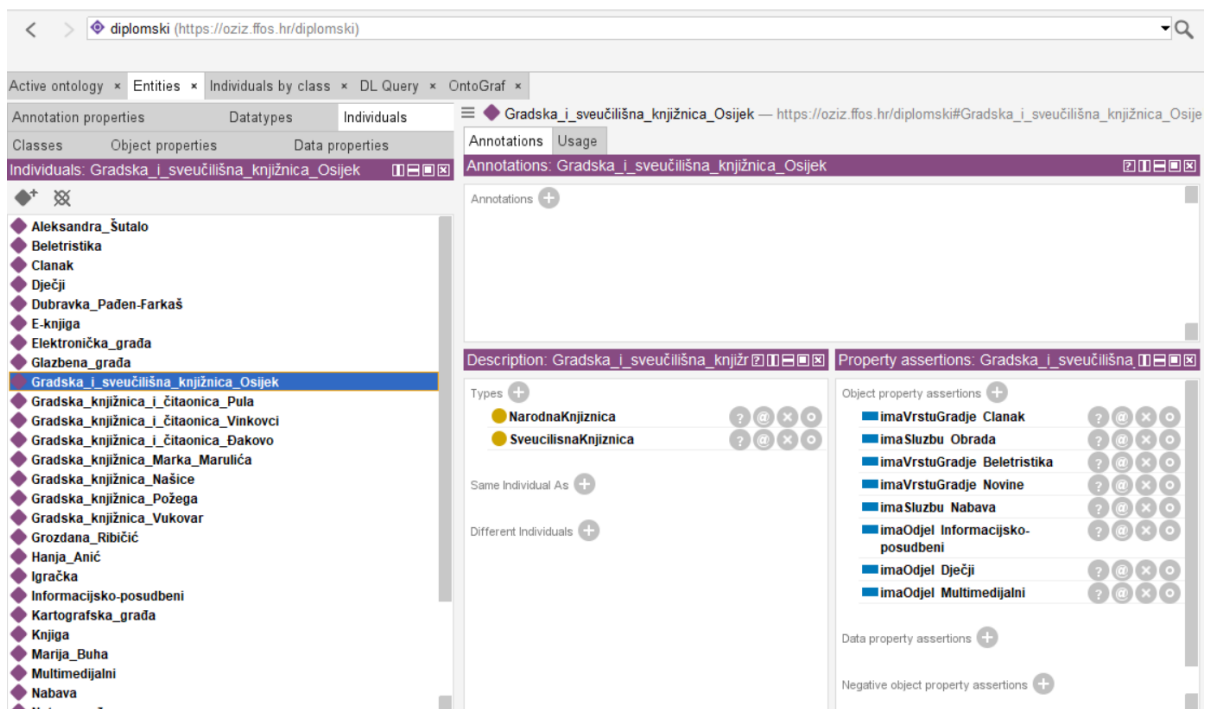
diplomski (https://oziz.ffos.hr/diplomski)

Active ontology × Entities × Individuals by class × DL Query × OntoGraf ×

Annotation properties Datatypes Individuals
Classes Object properties Data properties
Individuals: Gradska_i_sveučilišna_knjižnica_Osijek

Aleksandra_Šutalo
Beletristika
Clanak
Dječji
Dubravka_Pađen-Farkaš
E-knjiga
Elektronička_građa
Glazbena_građa
Gradska_i_sveučilišna_knjižnica_Osijek
Gradska_knjižnica_i_čitaonica_Pula
Gradska_knjižnica_i_čitaonica_Vinkovci
Gradska_knjižnica_i_čitaonica_Đakovo
Gradska_knjižnica_Marka_Marulića
Gradska_knjižnica_Našice
Gradska_knjižnica_Požega
Gradska_knjižnica_Vukovar
Grozdana_Ribičić
Hanja_Anić
Igračka
Informacijsko-posudbeni
Kartografska_građa
Knjiga
Marija_Buha
Multimedijalni
Nabava

Gradska_i_sveučilišna_knjižnica_Osijek — https://oziz.ffos.hr/diplomski#Gradska_i_sveučilišna_knjižnica_Osije

Annotations Usage
Annotations: Gradska_i_sveučilišna_knjižnica_Osijek
Annotations

Description: Gradska_i_sveučilišna_knjižr
Types
NarodnaKnjiznica
SveucilisnaKnjiznica
Same Individual As
Different Individuals

Property assertions: Gradska_i_sveučilišna
Object property assertions
imaVrstuGradje Clanak
imaSluzbu Obrada
imaVrstuGradje Beletristika
imaVrstuGradje Novine
imaSluzbu Nabava
imaOdjel Informacijsko-posudbeni
imaOdjel Dječji
imaOdjel Multimedijalni
Data property assertions
Negative object property assertions